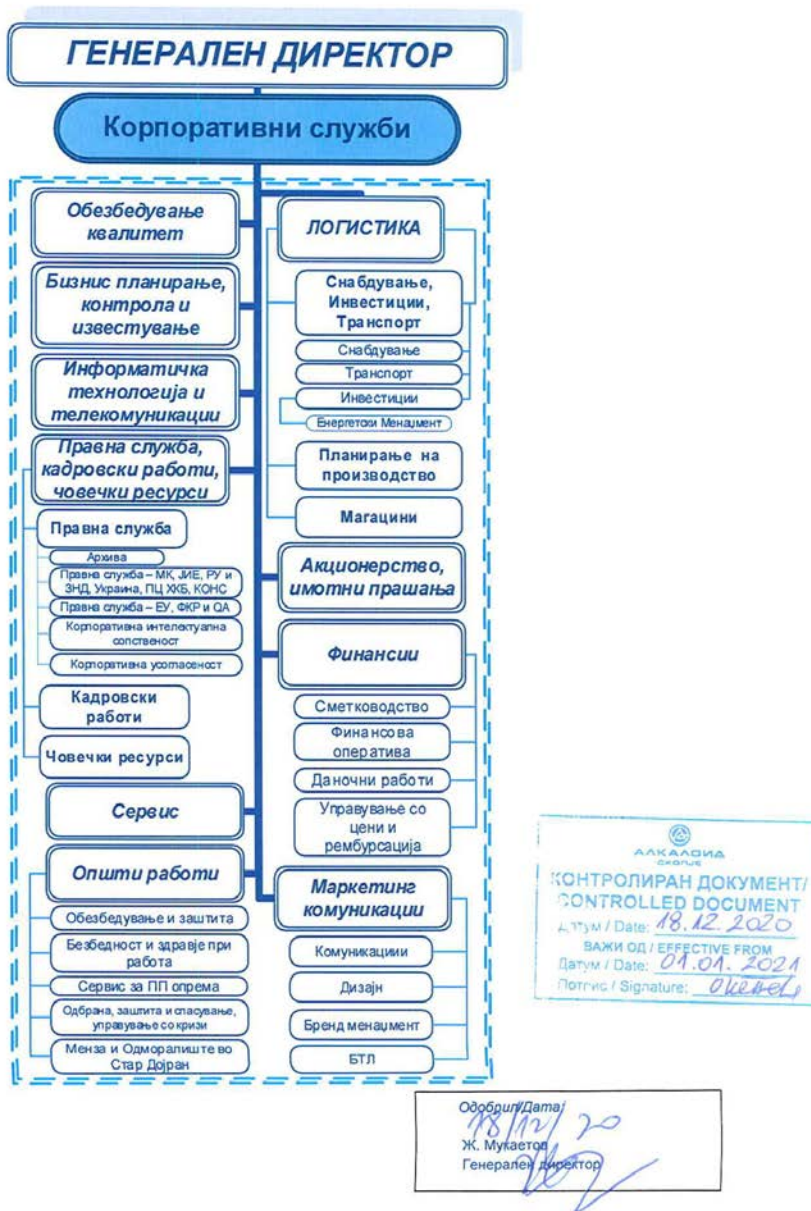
ГЕНЕРАЛЕН ДИРЕКТОР

Корпоративни служби

Обезбедување квалитет

Бизнис планирање, контрола и известување

Информатичка технологија и телекомуникации

Правна служба, кадровски работи, човечки ресурси

Правна служба

Архива

Правна служба – МК, ЈИЕ, РУ и ЗНД, Украина, ПЦ ХКБ, КОНС

Правна служба – ЕУ, ФКР и QA

Корпоративна интелектуална сопственост

Корпоративна усогласеност

Кадровски работи

Човечки ресурси

Сервис

Општи работи

Обезбедување и заштита

Безбедност и здравје при работа

Сервис за ПП опрема

Одбрана, заштита и спасување, управување со кризи

Менза и Одморалиште во Стар Дојран

ЛОГИСТИКА

Снабдување, Инвестиции, Транспорт

Снабдување

Транспорт

Инвестиции

Енергетски Менаџмент

Планирање на производство

Магацини

Акционерство, имотни прашања

Финансии

Сметководство

Финансова оператива

Даночни работи

Управување со цени и рембурсација

Маркетинг комуникации

Комуникации

Дизајн

Бренд менаџмент

БТЛ

АЛКАЛОИД СКОПЈЕ
КОНТРОЛИРАН ДОКУМЕНТ/ CONTROLLED DOCUMENT
Датум / Date: 18.12.2020
ВАЖИ ОД / EFFECTIVE FROM
Датум / Date: 01.01.2021
Потпис / Signature: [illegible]

Одобрил/Датa:
18/12/20
Ж. Мукаетов
Генерален директор